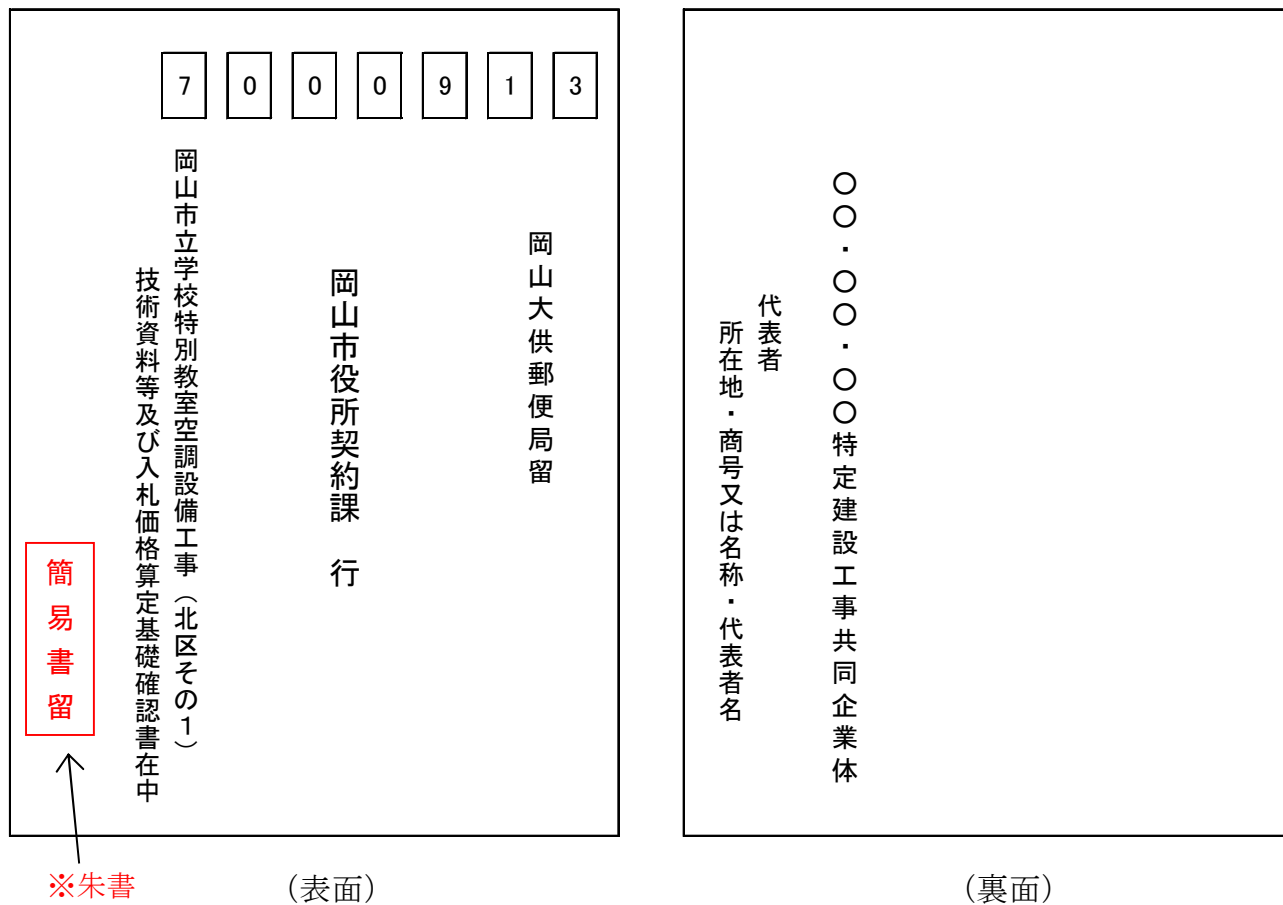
7 0 0 0 9 1 3

岡山大供郵便局留

岡山市役所契約課　行

岡山市立学校特別教室空調設備工事（北区その１）
技術資料等及び入札価格算定基礎確認書在中

簡易書留

※朱書

（表面）

〇〇・〇〇・〇〇特定建設工事共同企業体

代表者
所在地・商号又は名称・代表者名

（裏面）